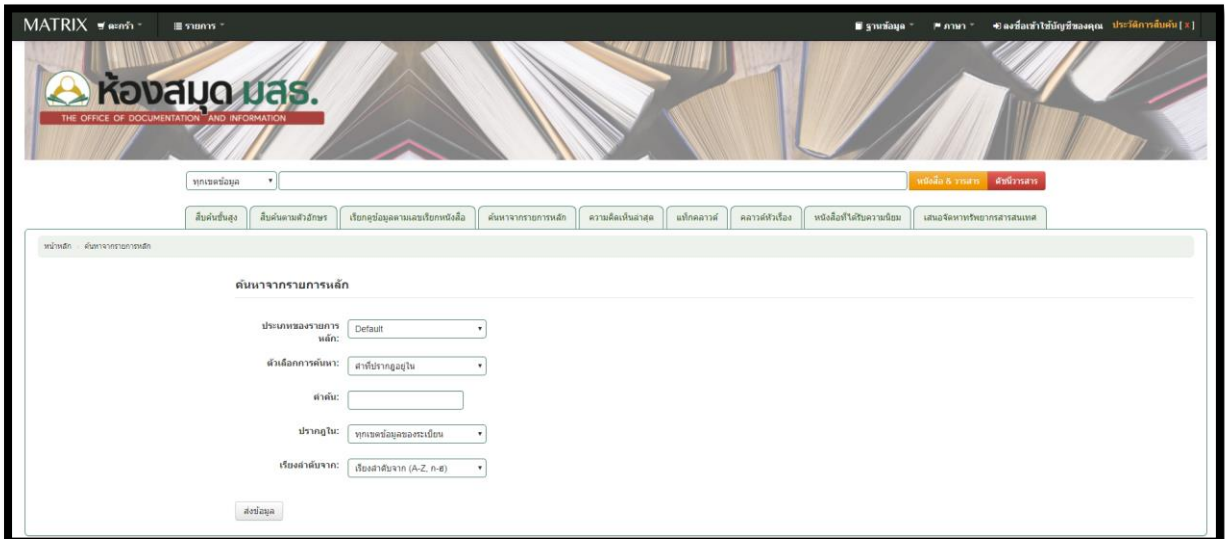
MATRIX ตะกร้า ▾ รายการ ▾

ฐานข้อมูล ▾ ภาษา ▾ ลงชื่อเข้าใช้บัญชีของคุณ ประวัติการสืบค้น [x]

ห้องสมุด มสธ.
THE OFFICE OF DOCUMENTATION AND INFORMATION

ทุกเขตข้อมูล ▾

หนังสือ & วารสาร ดัชนีวารสาร

สืบค้นขั้นสูง | สืบค้นตามตัวอักษร | เรียกดูข้อมูลตามเลขเรียกหนังสือ | ค้นหาจากรายการหลัก | ความคิดเห็นล่าสุด | แท็กคลาวด์ | คลาวด์หัวเรื่อง | หนังสือที่ได้รับความนิยม | เสนอจัดหาทรัพยากรสารสนเทศ

หน้าหลัก > ค้นหาจากรายการหลัก

ค้นหาจากรายการหลัก

ประเภทของรายการหลัก: Default

ตัวเลือกการค้นหา: คำที่ปรากฏอยู่ใน

คำค้น:

ปรากฏใน: ทุกเขตข้อมูลของระเบียน

เรียงลำดับจาก: เรียงลำดับจาก (A-Z, ก-ฮ)

ส่งข้อมูล